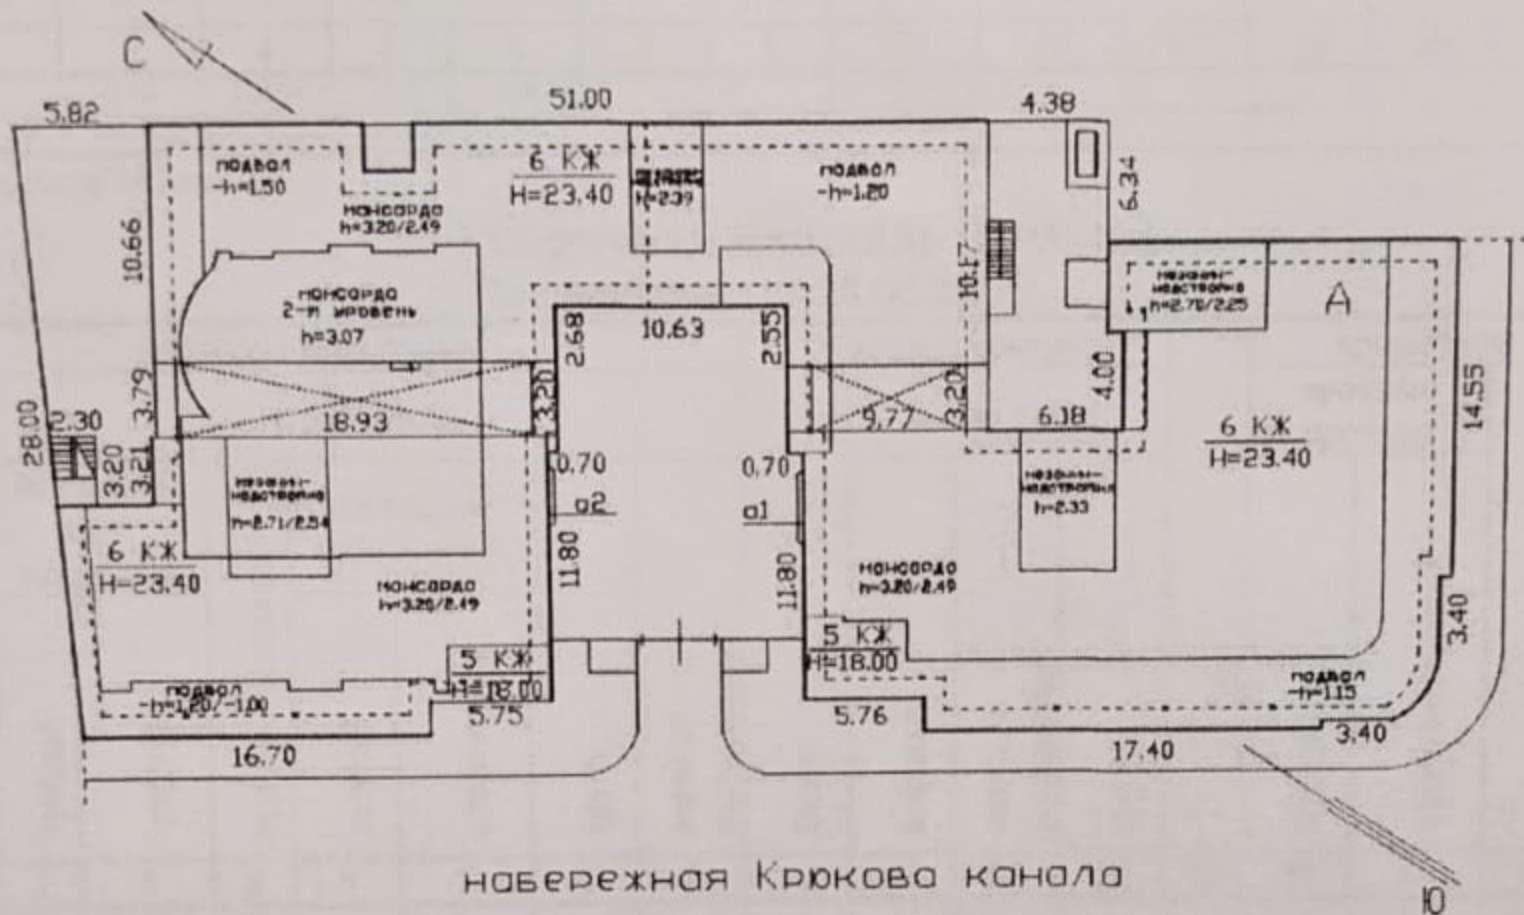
С

5.82

51.00

4.38

подвал
-h=1.50

мансардо
h=3.20/2.49

6 КЖ
Н=23.40

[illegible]
h=2.39

подвал
-h=1.20

6.34

10.66

мансардо
2-й уровень
h=3.07

10.17

мезонин-надстройка
h=2.70/2.25

А

2.68

10.63

2.55

3.79

3.20

18.93

9.77

3.20

4.00

6.18

14.55

28.00

2.30

3.20

3.21

мезонин-надстройка
h=2.71/2.54

0.70

а2

0.70

а1

мезонин-надстройка
h=2.33

6 КЖ
Н=23.40

6 КЖ
Н=23.40

11.80

11.80

мансардо
h=3.20/2.49

мансардо
h=3.20/2.49

5 КЖ
Н=18.00

5 КЖ
Н=18.00

3.40

подвал
-h=1.20/-1.00

5.75

5.76

подвал
-h=1.15

3.40

16.70

17.40

набережная Крюкова канала

Ю